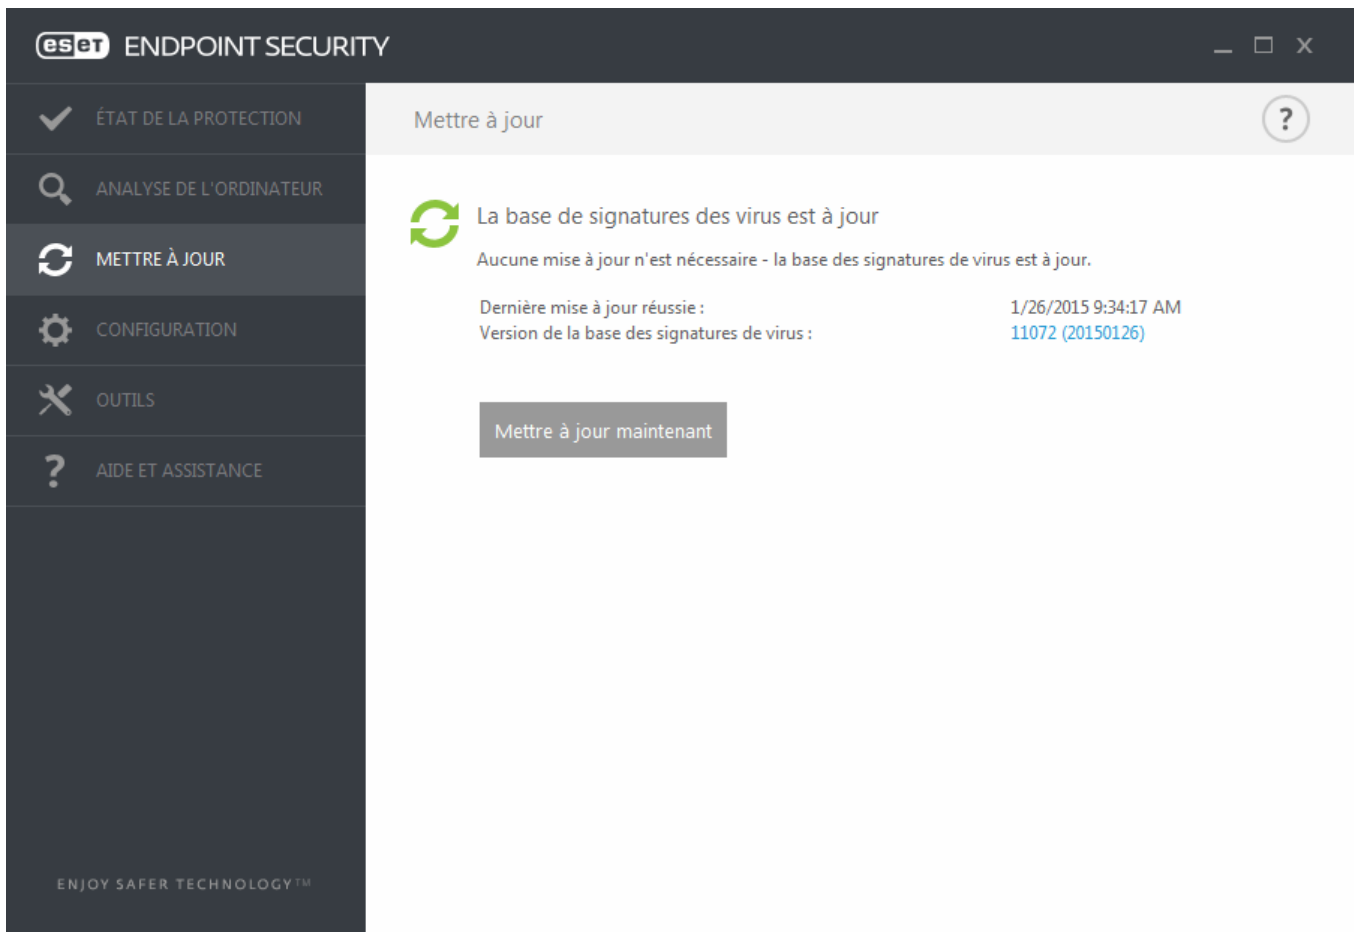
eset ENDPOINT SECURITY

ÉTAT DE LA PROTECTION
ANALYSE DE L'ORDINATEUR
METTRE À JOUR
CONFIGURATION
OUTILS
AIDE ET ASSISTANCE

ENJOY SAFER TECHNOLOGY™

Mettre à jour

?

La base de signatures des virus est à jour

Aucune mise à jour n'est nécessaire - la base des signatures de virus est à jour.

| | |
|---|---|
| Dernière mise à jour réussie : | 1/26/2015 9:34:17 AM |
| Version de la base des signatures de virus : | 11072 (20150126) |

Mettre à jour maintenant